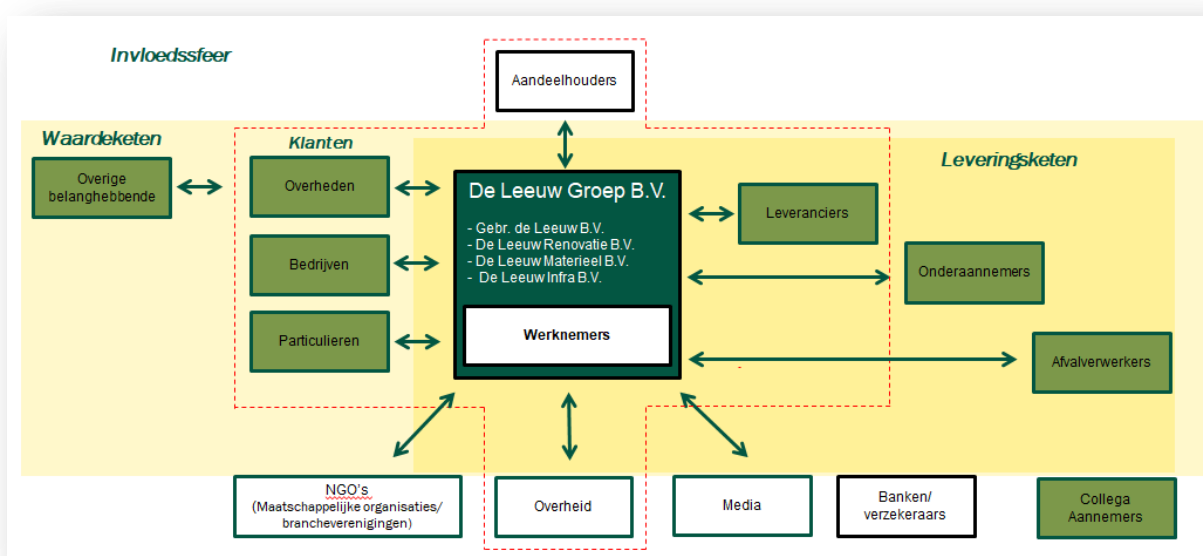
Invloedssfeer

Aandeelhouders

Waardeketen

Klanten

Leveringsketen

Overige belanghebbende

Overheden

Bedrijven

Particulieren

De Leeuw Groep B.V.

- Gebr. de Leeuw B.V.
- De Leeuw Renovatie B.V.
- De Leeuw Materieel B.V.
- De Leeuw Infra B.V.

Werknemers

Leveranciers

Onderaannemers

Afvalverwerkers

NGO's
(Maatschappelijke organisaties/ brancheverenigingen)

Overheid

Media

Banken/ verzekeraars

Collega Aannemers